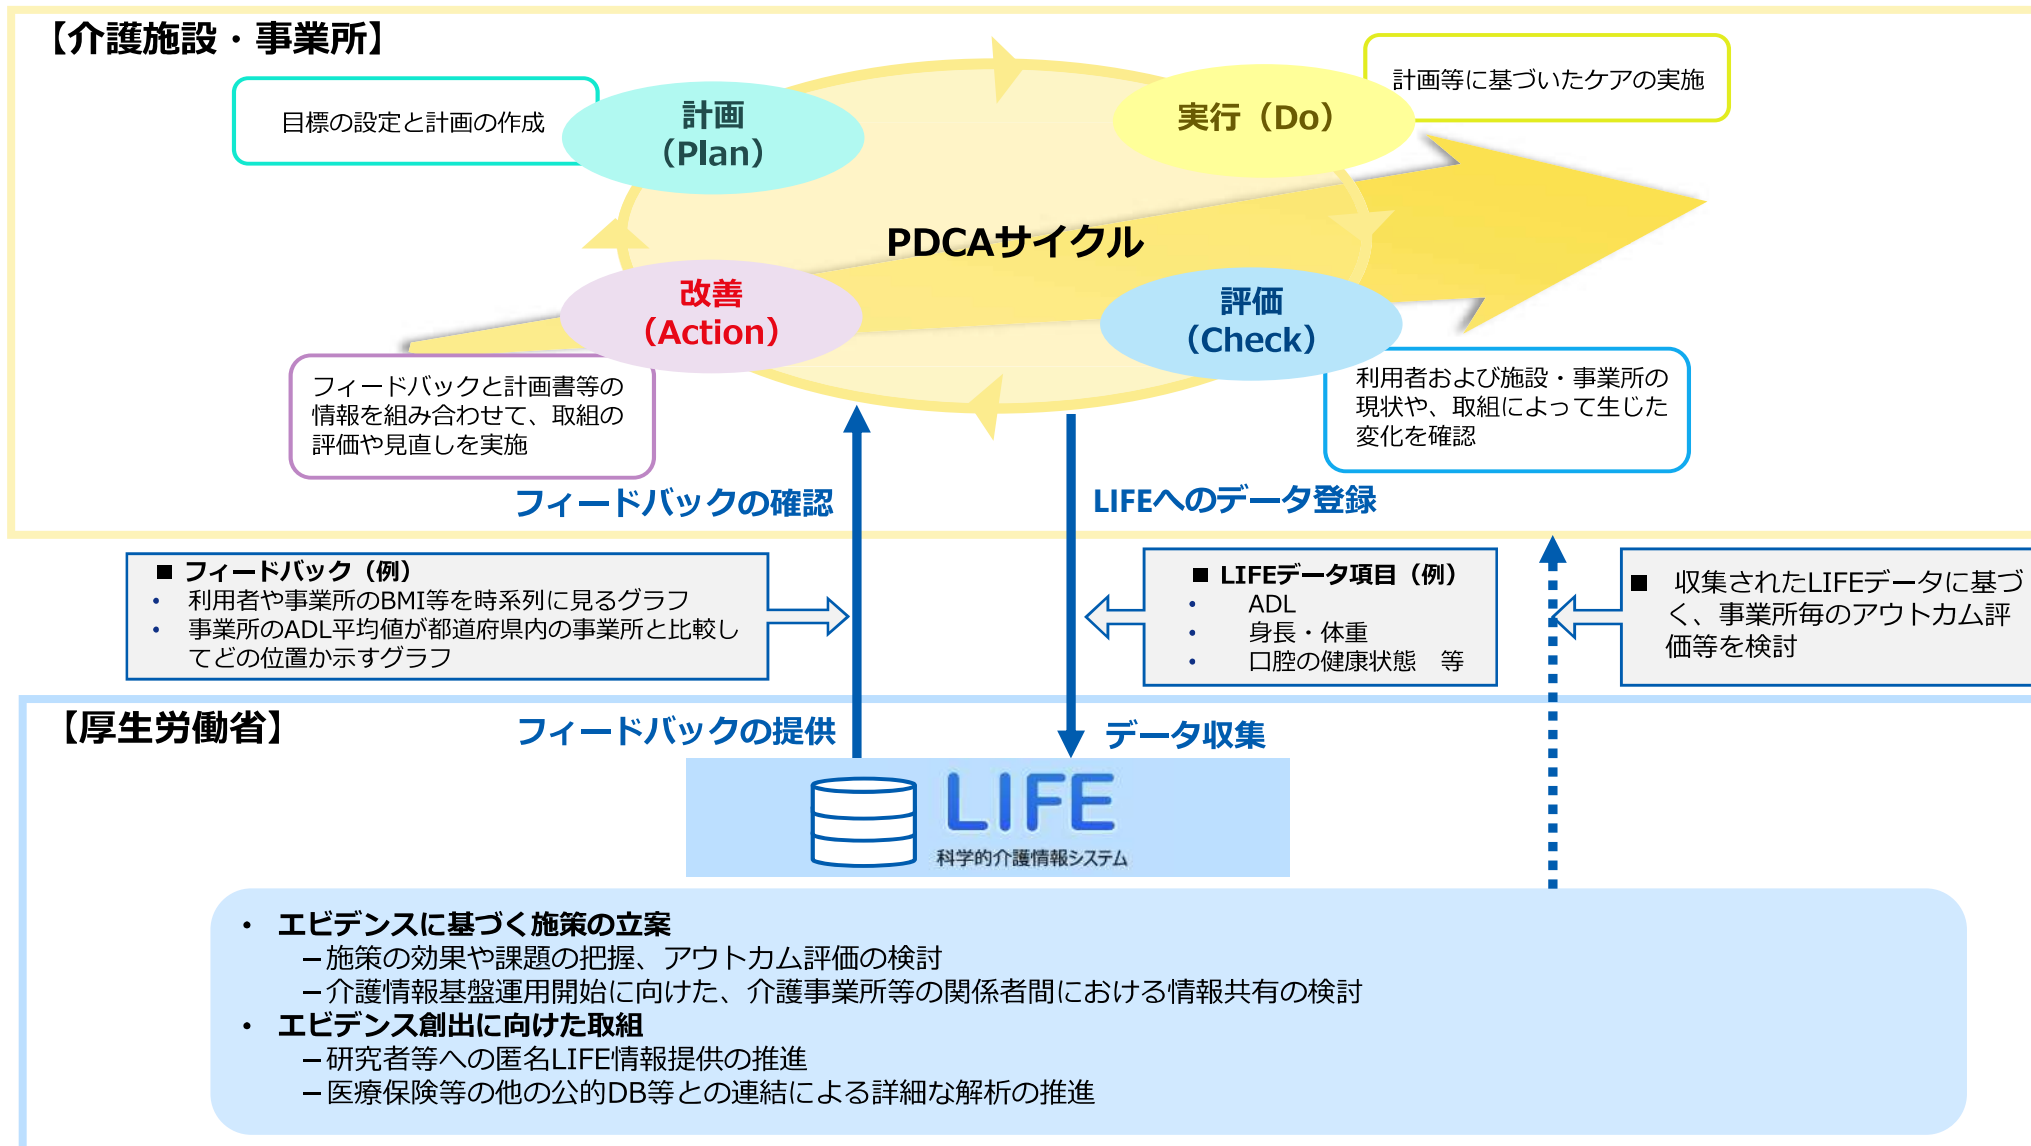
【介護施設・事業所】

目標の設定と計画の作成

計画
(Plan)

実行（Do）

計画等に基づいたケアの実施

PDCAサイクル

改善
(Action)

評価
(Check)

フィードバックと計画書等の情報を組み合わせて、取組の評価や見直しを実施

利用者および施設・事業所の現状や、取組によって生じた変化を確認

フィードバックの確認

LIFEへのデータ登録

■ フィードバック（例）
• 利用者や事業所のBMI等を時系列に見るグラフ
• 事業所のADL平均値が都道府県内の事業所と比較してどの位置か示すグラフ

■ LIFEデータ項目（例）
• ADL
• 身長・体重
• 口腔の健康状態　等

■ 収集されたLIFEデータに基づく、事業所毎のアウトカム評価等を検討

【厚生労働省】

フィードバックの提供

データ収集

LIFE
科学的介護情報システム

• エビデンスに基づく施策の立案
－施策の効果や課題の把握、アウトカム評価の検討
－介護情報基盤運用開始に向けた、介護事業所等の関係者間における情報共有の検討
• エビデンス創出に向けた取組
－研究者等への匿名LIFE情報提供の推進
－医療保険等の他の公的DB等との連結による詳細な解析の推進